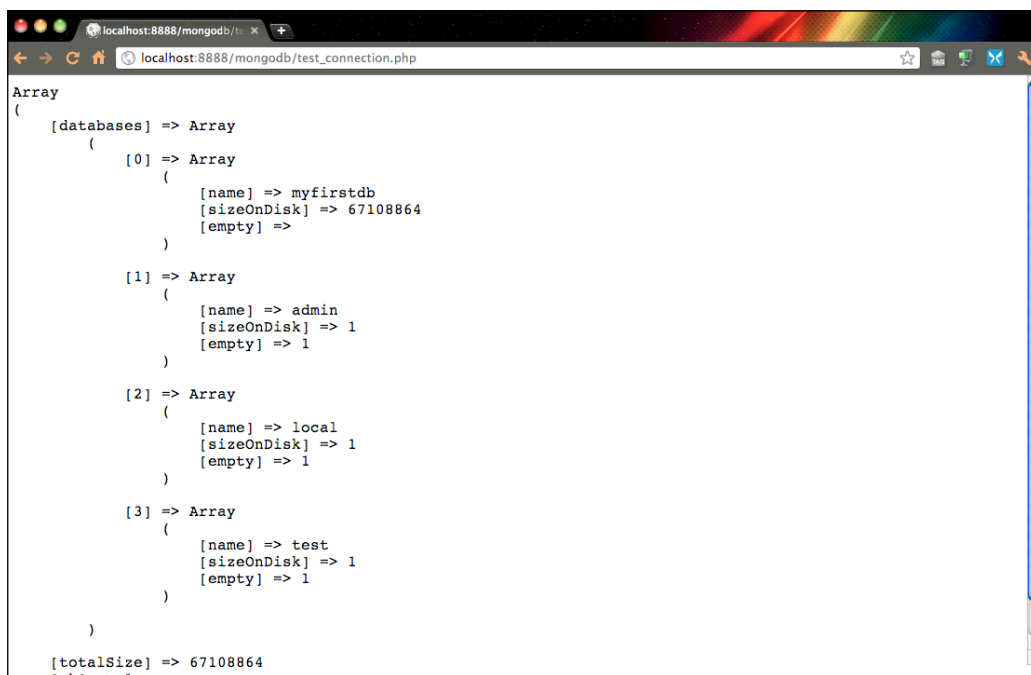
localhost:8888/mongodb/te ×

localhost:8888/mongodb/test_connection.php

Array
(
    [databases] => Array
        (
            [0] => Array
                (
                    [name] => myfirstdb
                    [sizeOnDisk] => 67108864
                    [empty] =>
                )

            [1] => Array
                (
                    [name] => admin
                    [sizeOnDisk] => 1
                    [empty] => 1
                )

            [2] => Array
                (
                    [name] => local
                    [sizeOnDisk] => 1
                    [empty] => 1
                )

            [3] => Array
                (
                    [name] => test
                    [sizeOnDisk] => 1
                    [empty] => 1
                )

        )

    [totalSize] => 67108864